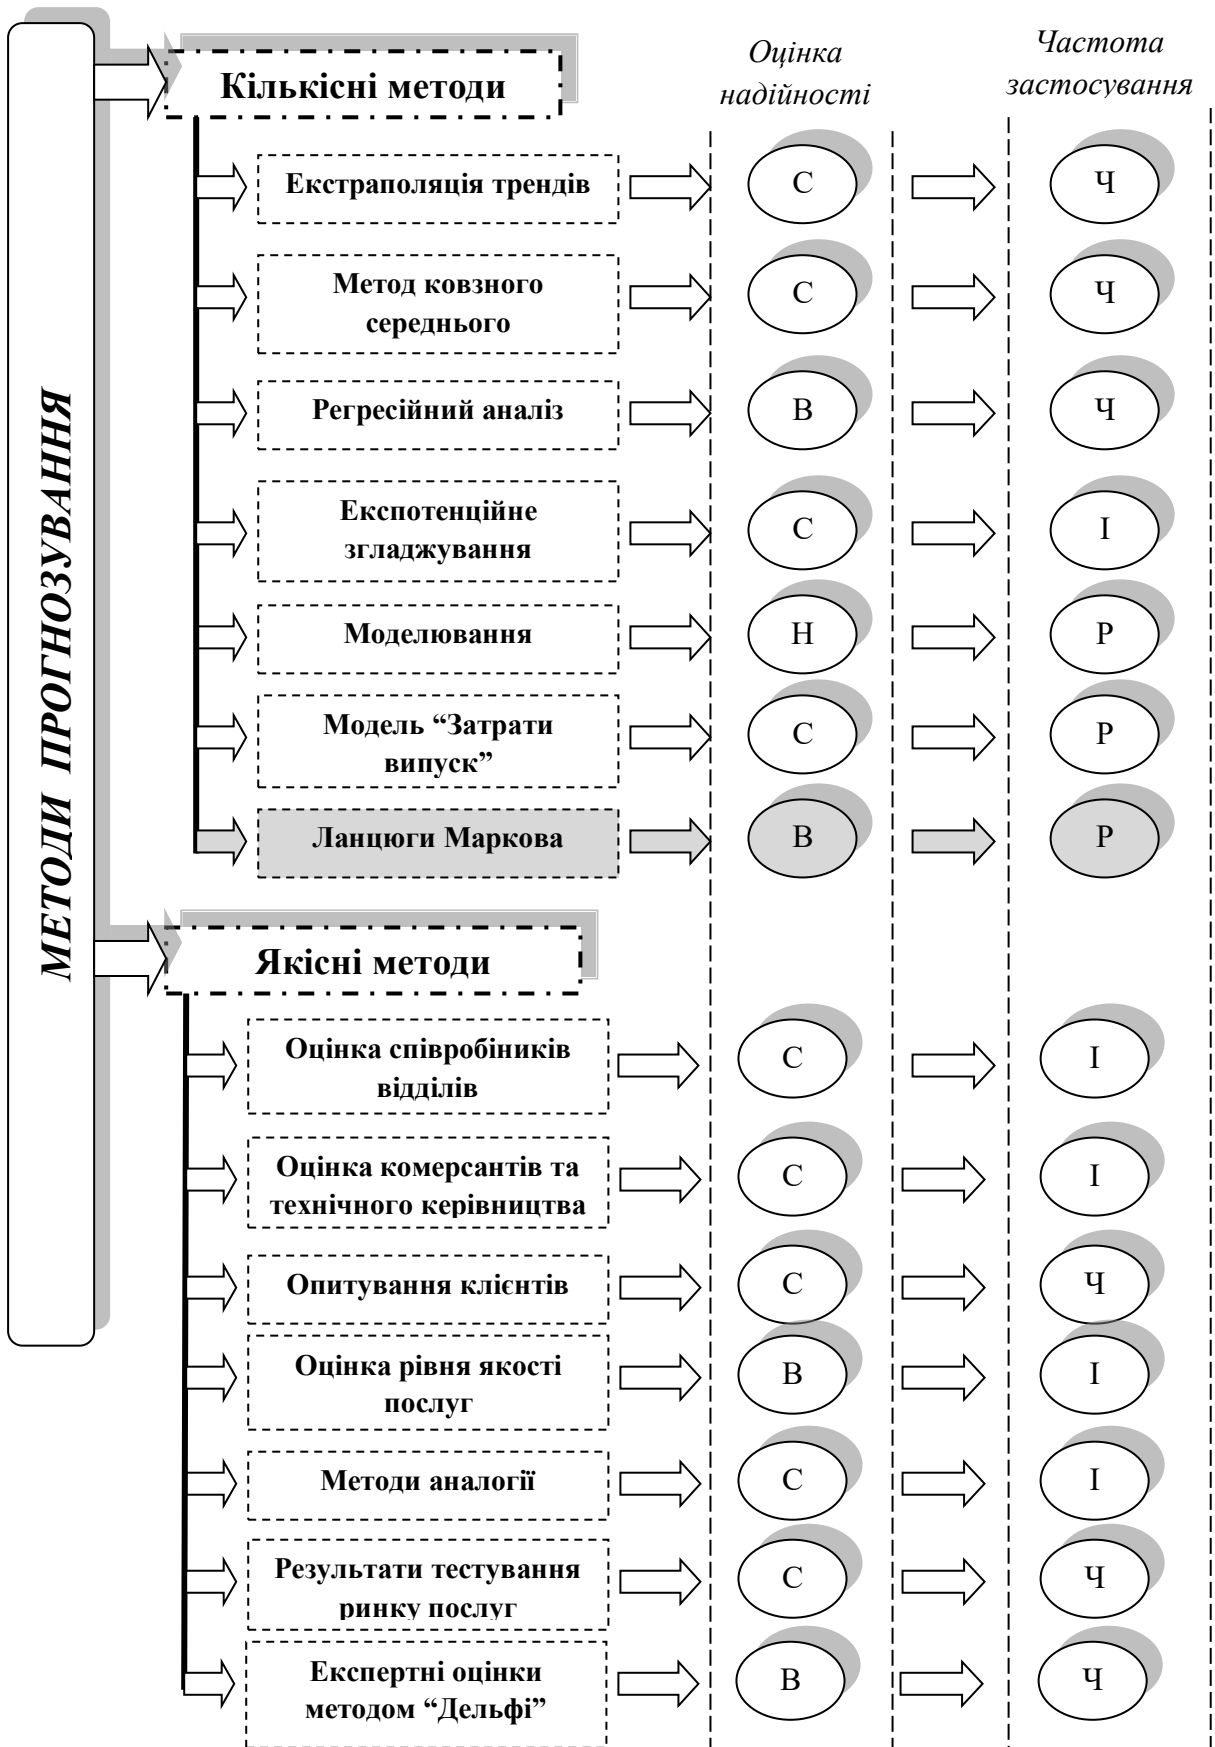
МЕТОДИ ПРОГНОЗУВАННЯ

Кількісні методи

Оцінка надійності

Частота застосування

Екстраполяція трендів
С
Ч

Метод ковзного середнього
С
Ч

Регресійний аналіз
В
Ч

Експотенційне згладжування
С
І

Моделювання
Н
Р

Модель “Затрати випуск”
С
Р

Ланцюги Маркова
В
Р

Якісні методи

Оцінка співробіників відділів
С
І

Оцінка комерсантів та технічного керівництва
С
І

Опитування клієнтів
С
Ч

Оцінка рівня якості послуг
В
І

Методи аналогії
С
І

Результати тестування ринку послуг
С
Ч

Експертні оцінки методом “Дельфі”
В
Ч